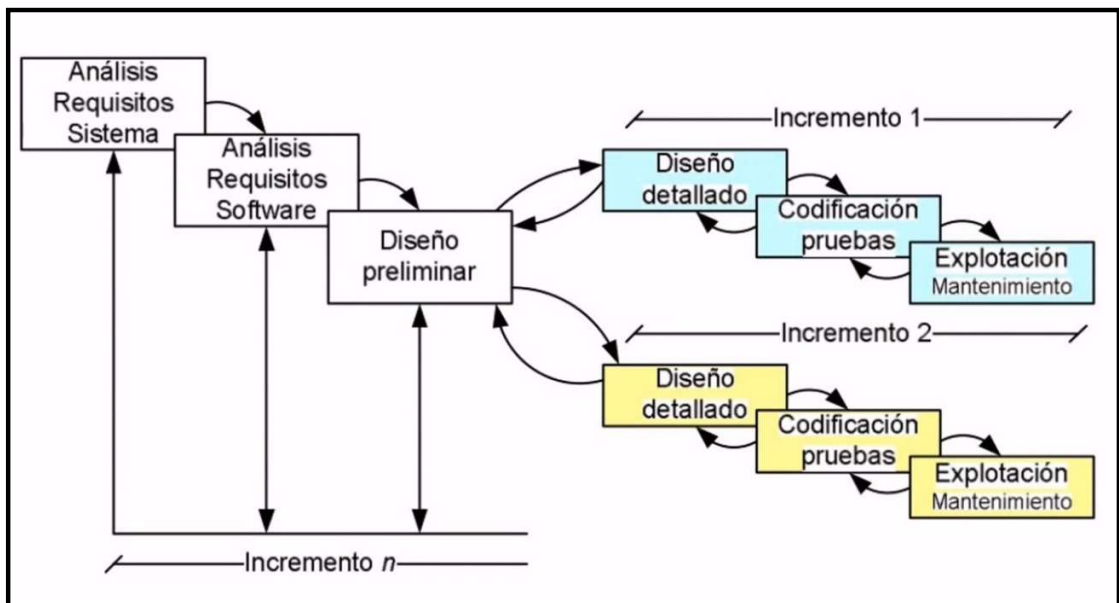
Análisis Requisitos Sistema

Análisis Requisitos Software

Diseño preliminar

Incremento 1

Diseño detallado

Codificación pruebas

Explotación Mantenimiento

Incremento 2

Diseño detallado

Codificación pruebas

Explotación Mantenimiento

Incremento *n*